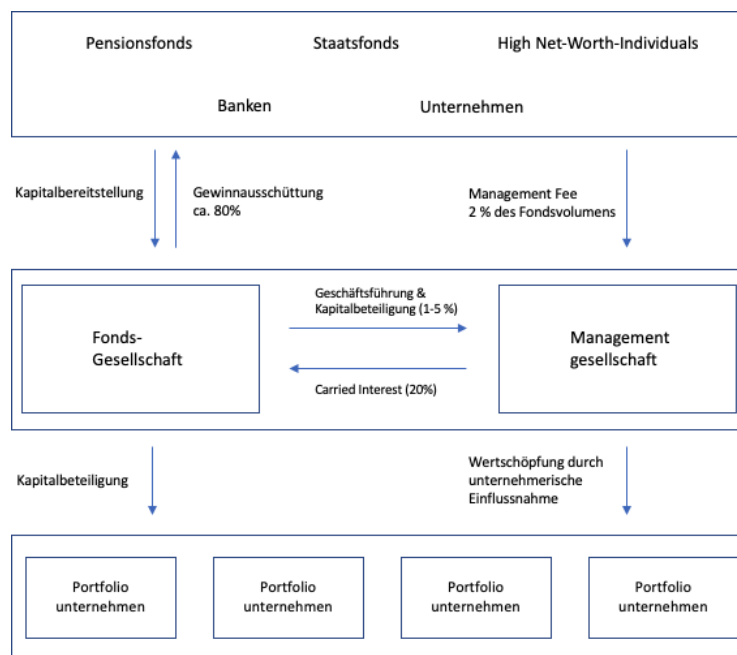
Pensionsfonds Staatsfonds High Net-Worth-Individuals

Banken Unternehmen

Kapitalbereitstellung

Gewinnausschüttung ca. 80%

Management Fee 2 % des Fondsvolumens

Fonds-Gesellschaft

Geschäftsführung & Kapitalbeteiligung (1-5 %)

Carried Interest (20%)

Management gesellschaft

Kapitalbeteiligung

Wertschöpfung durch unternehmerische Einflussnahme

Portfolio unternehmen

Portfolio unternehmen

Portfolio unternehmen

Portfolio unternehmen